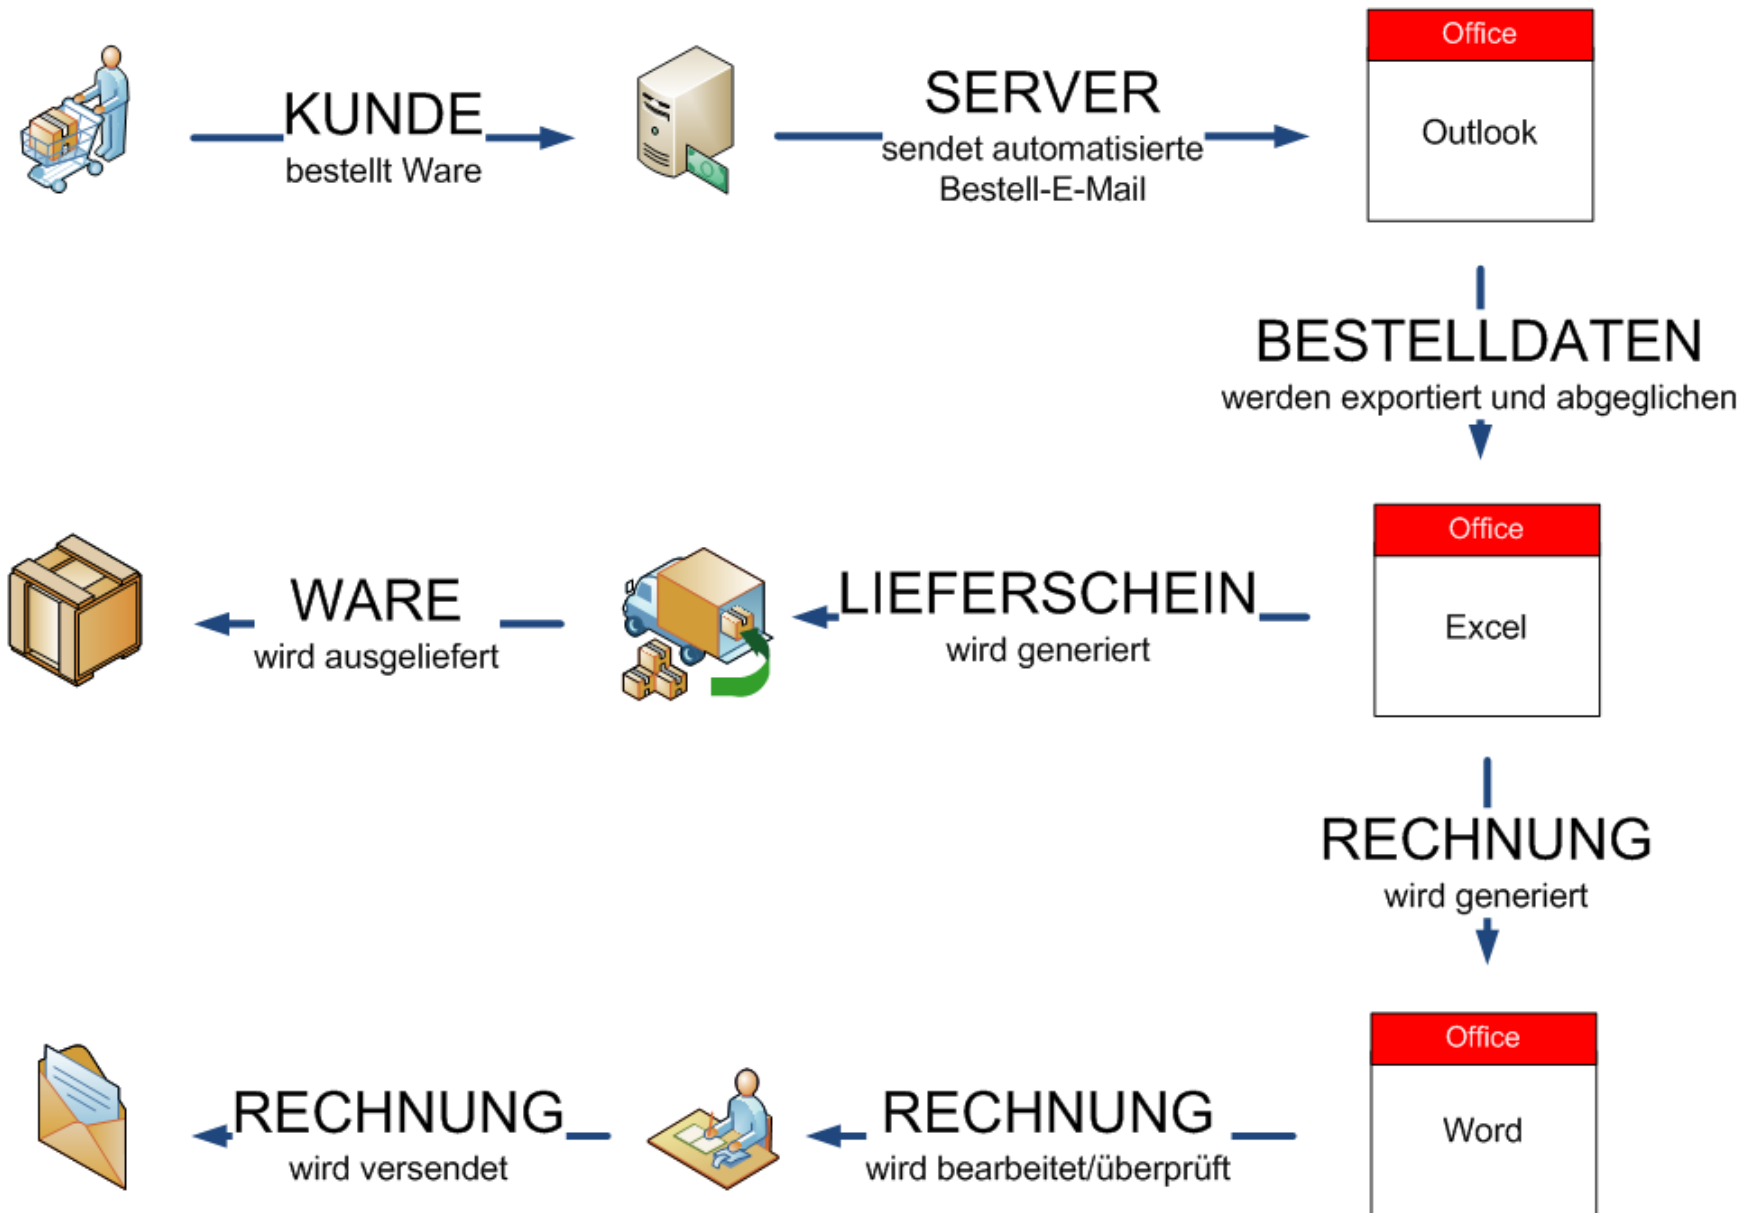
KUNDE
bestellt Ware

SERVER
sendet automatisierte Bestell-E-Mail

Office
Outlook

BESTELLDATEN
werden exportiert und abgeglichen

Office
Excel

LIEFERSCHEIN
wird generiert

WARE
wird ausgeliefert

RECHNUNG
wird generiert

Office
Word

RECHNUNG
wird bearbeitet/überprüft

RECHNUNG
wird versendet